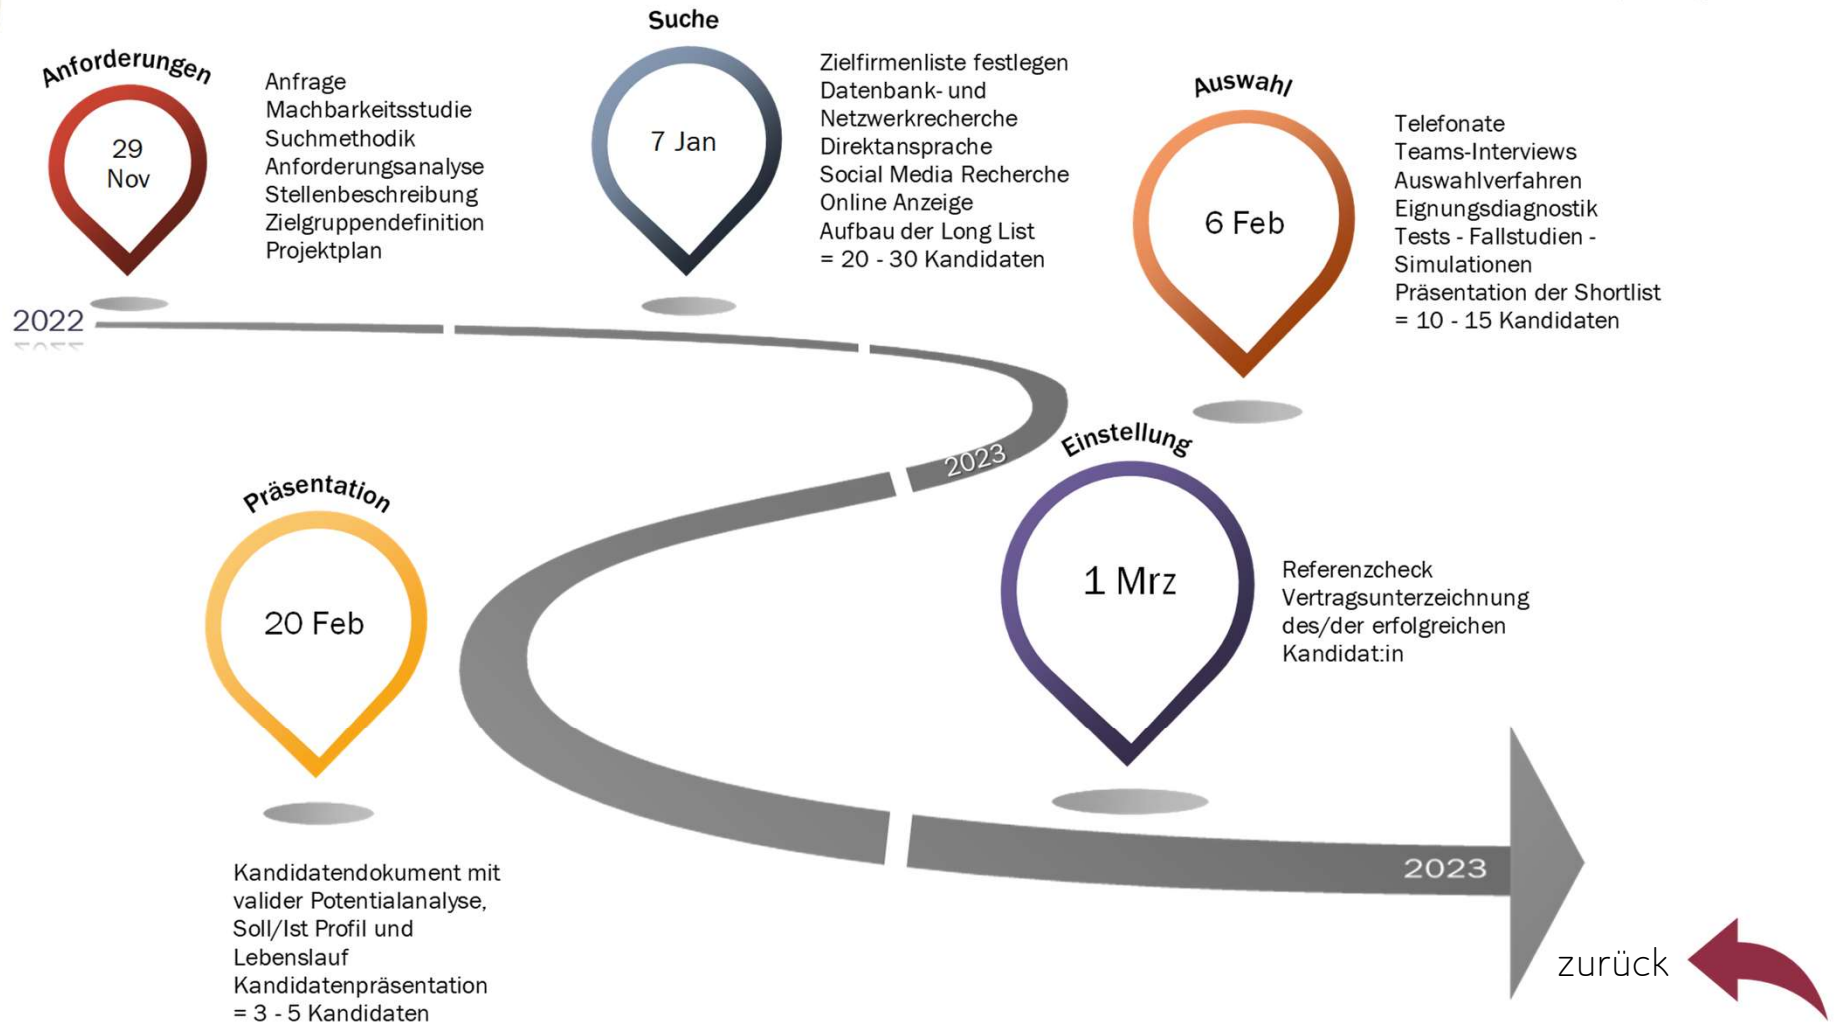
Anforderungen

29 Nov

Anfrage
Machbarkeitsstudie
Suchmethodik
Anforderungsanalyse
Stellenbeschreibung
Zielgruppendefinition
Projektplan

Suche

7 Jan

Zielfirmenliste festlegen
Datenbank- und Netzwerkrecherche
Direktansprache
Social Media Recherche
Online Anzeige
Aufbau der Long List
= 20 - 30 Kandidaten

Auswahl

6 Feb

Telefonate
Teams-Interviews
Auswahlverfahren
Eignungsdiagnostik
Tests - Fallstudien - Simulationen
Präsentation der Shortlist
= 10 - 15 Kandidaten

2022

2023

Einstellung

1 Mrz

Referenzcheck
Vertragsunterzeichnung des/der erfolgreichen Kandidat:in

Präsentation

20 Feb

Kandidatendokument mit valider Potentialanalyse, Soll/Ist Profil und Lebenslauf
Kandidatenpräsentation
= 3 - 5 Kandidaten

2023

zurück